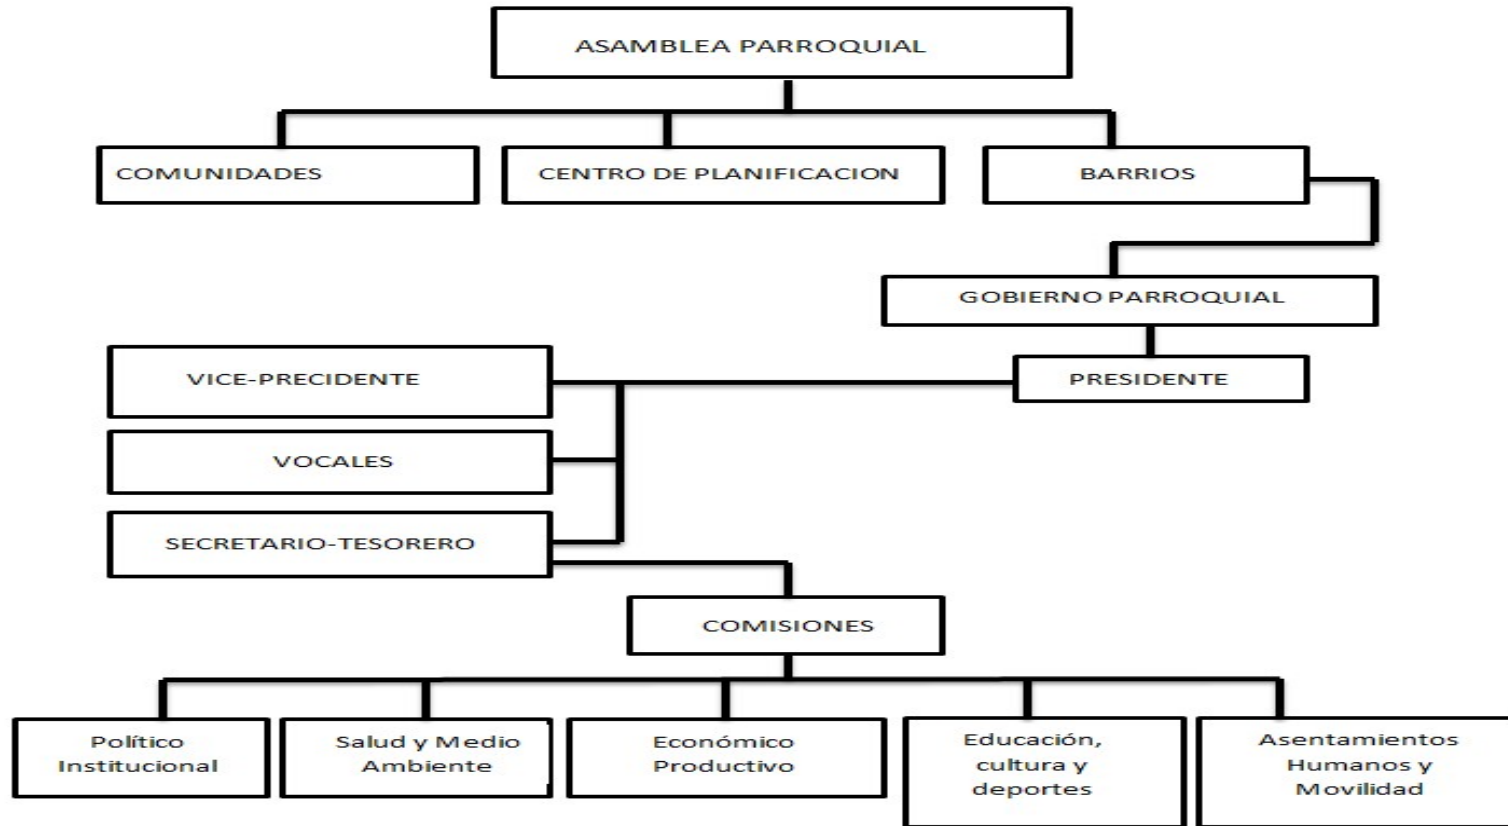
ASAMBLEA PARROQUIAL

COMUNIDADES

CENTRO DE PLANIFICACION

BARRIOS

GOBIERNO PARROQUIAL

VICE-PRECIDENTE

PRESIDENTE

VOCALES

SECRETARIO-TESORERO

COMISIONES

Político Institucional

Salud y Medio Ambiente

Económico Productivo

Educación, cultura y deportes

Asentamientos Humanos y Movilidad